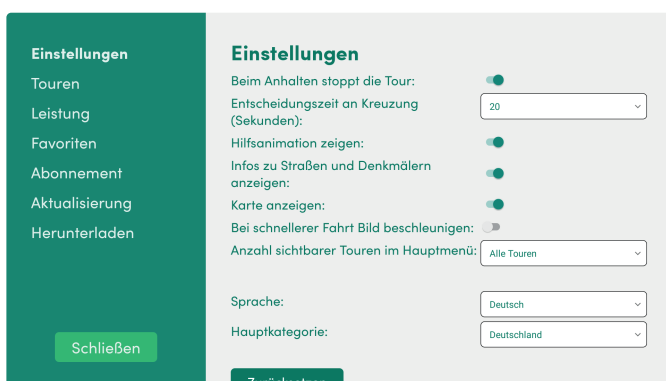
Einstellungen
Touren
Leistung
Favoriten
Abonnement
Aktualisierung
Herunterladen

Schließen

Einstellungen

Beim Anhalten stoppt die Tour:

Entscheidungszeit an Kreuzung (Sekunden): 20

Hilfsanimation zeigen:

Infos zu Straßen und Denkmälern anzeigen:

Karte anzeigen:

Bei schnellerer Fahrt Bild beschleunigen:

Anzahl sichtbarer Touren im Hauptmenü: Alle Touren

Sprache: Deutsch

Hauptkategorie: Deutschland

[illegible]